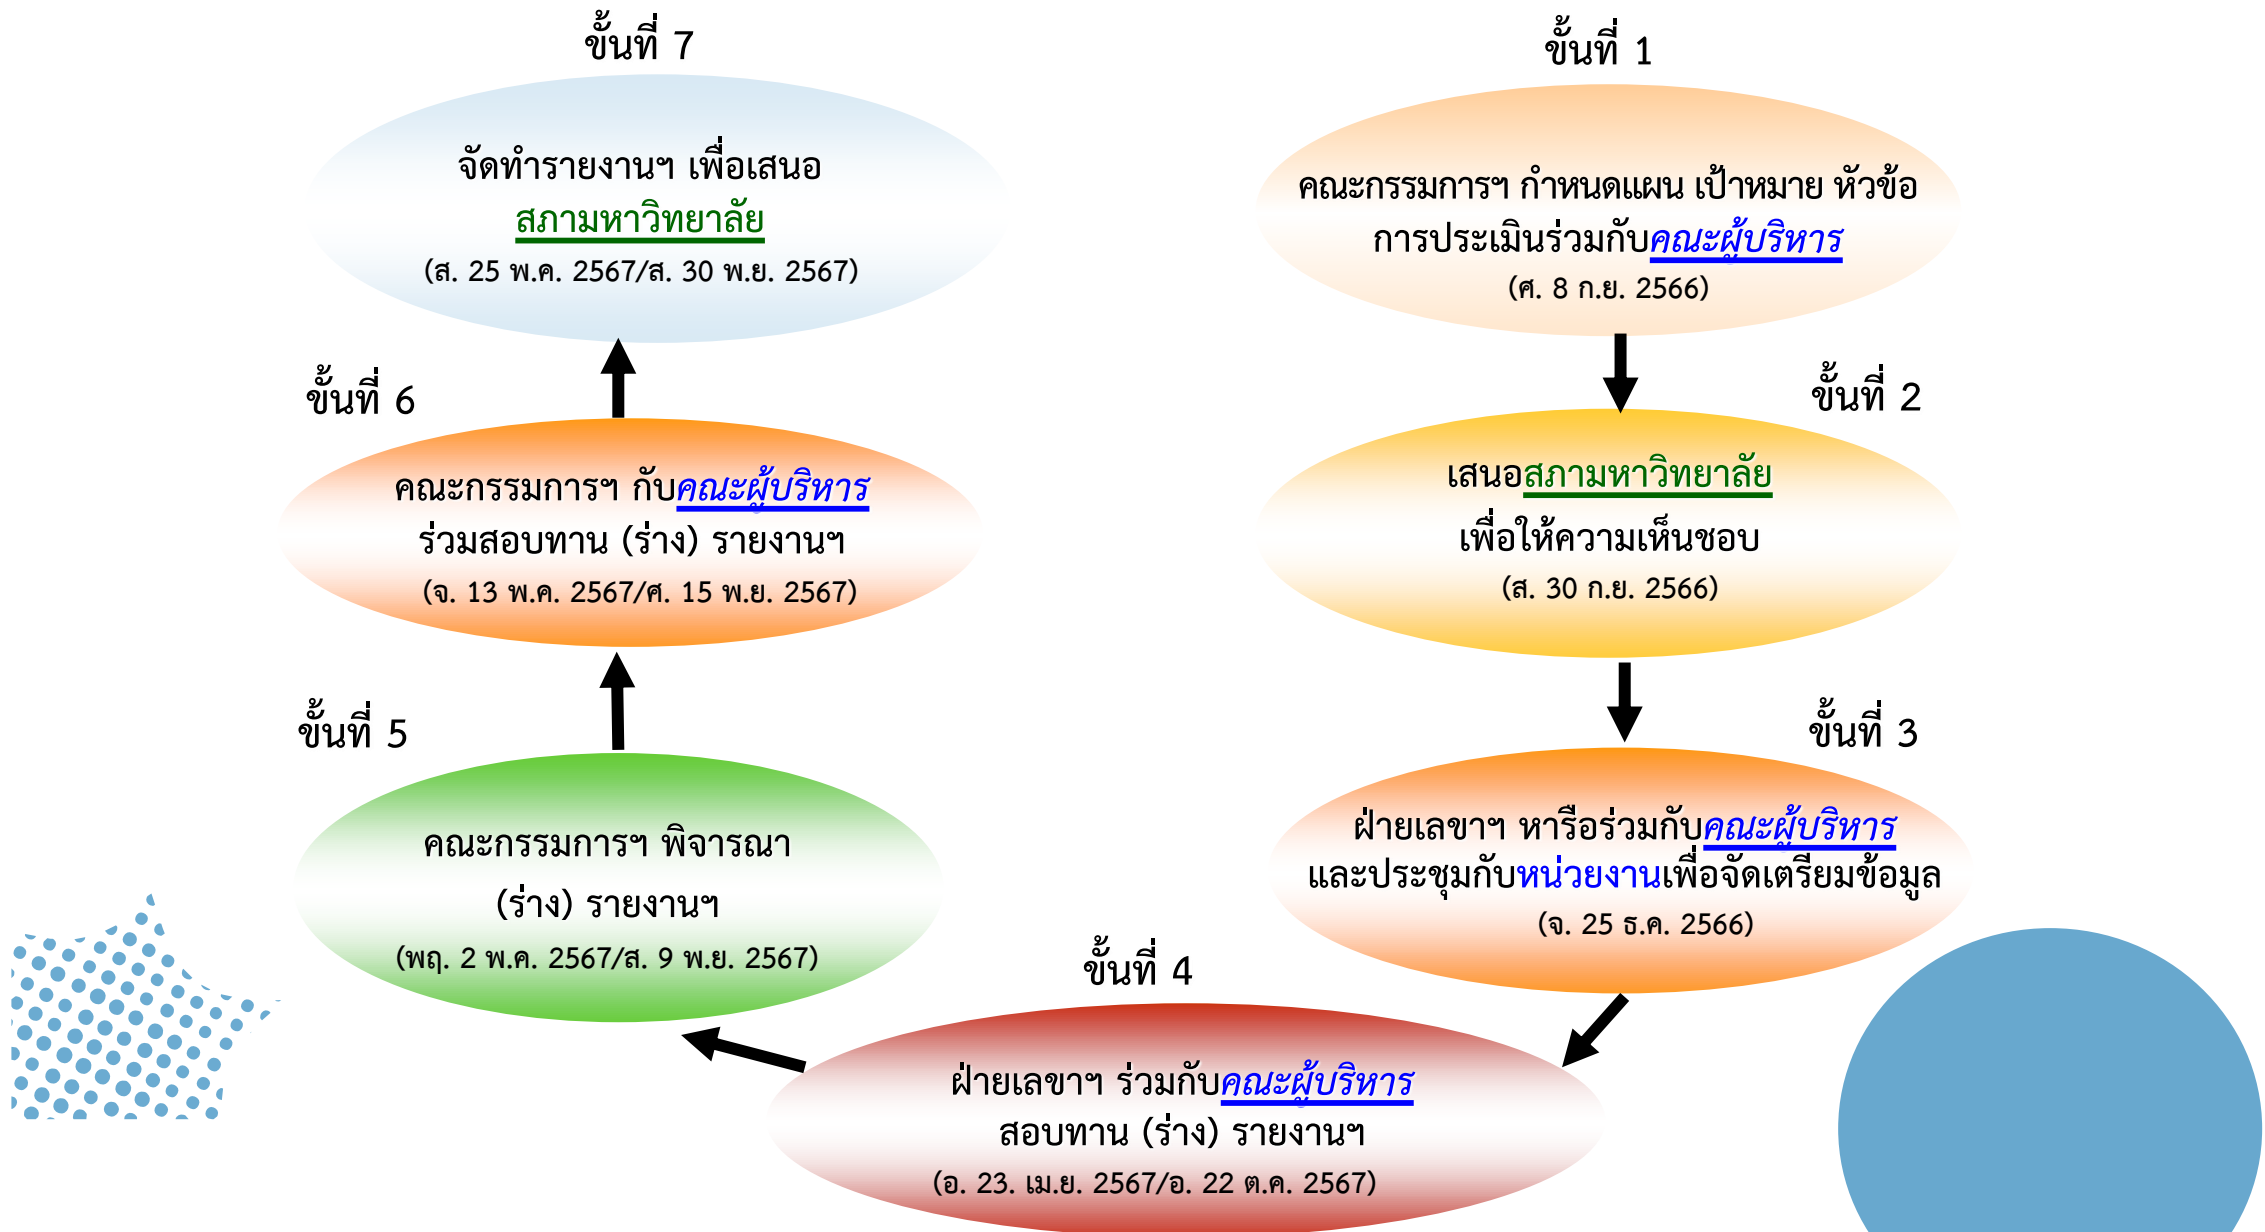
ขั้นที่ 1

คณะกรรมการฯ กำหนดแผน เป้าหมาย หัวข้อการประเมินร่วมกับคณะผู้บริหาร
(ศ. 8 ก.ย. 2566)

ขั้นที่ 2

เสนอสภามหาวิทยาลัย
เพื่อให้ความเห็นชอบ
(ส. 30 ก.ย. 2566)

ขั้นที่ 3

ฝ่ายเลขาฯ หารือร่วมกับคณะผู้บริหาร
และประชุมกับหน่วยงานเพื่อจัดเตรียมข้อมูล
(จ. 25 ธ.ค. 2566)

ขั้นที่ 4

ฝ่ายเลขาฯ ร่วมกับคณะผู้บริหาร
สอบทาน (ร่าง) รายงานฯ
(อ. 23. เม.ย. 2567/อ. 22 ต.ค. 2567)

ขั้นที่ 5

คณะกรรมการฯ พิจารณา
(ร่าง) รายงานฯ
(พฤ. 2 พ.ค. 2567/ส. 9 พ.ย. 2567)

ขั้นที่ 6

คณะกรรมการฯ กับคณะผู้บริหาร
ร่วมสอบทาน (ร่าง) รายงานฯ
(จ. 13 พ.ค. 2567/ศ. 15 พ.ย. 2567)

ขั้นที่ 7

จัดทำรายงานฯ เพื่อเสนอ
สภามหาวิทยาลัย
(ส. 25 พ.ค. 2567/ส. 30 พ.ย. 2567)